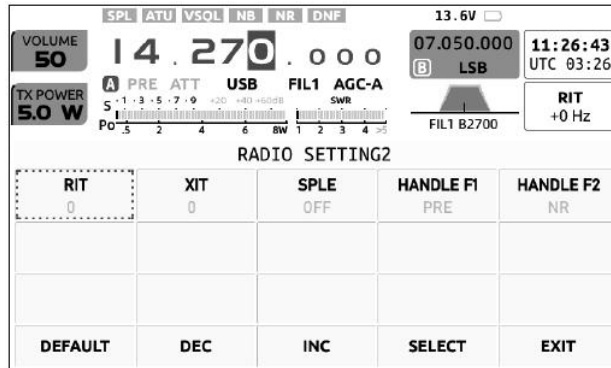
SPL ATU VSQL NB NR DNF

13.6V

VOLUME 50

14.270.000

07.050.000 B LSB

11:26:43 UTC 03:26

TX POWER 5.0 W

A PRE ATT USB FIL1 AGC-A

S ·1 ·3 ·5 ·7 ·9 +20 +40 +60dB SWR

Po .5 2 4 6 8W 1 2 3 4 >5

FIL1 B2700

RIT +0 Hz

RADIO SETTING2

| RIT | XIT | SPLE | HANDLE F1 | HANDLE F2 |
|---|---|---|---|---|
| 0 | 0 | OFF | PRE | NR |
| | | | | |
| | | | | |
| DEFAULT | DEC | INC | SELECT | EXIT |